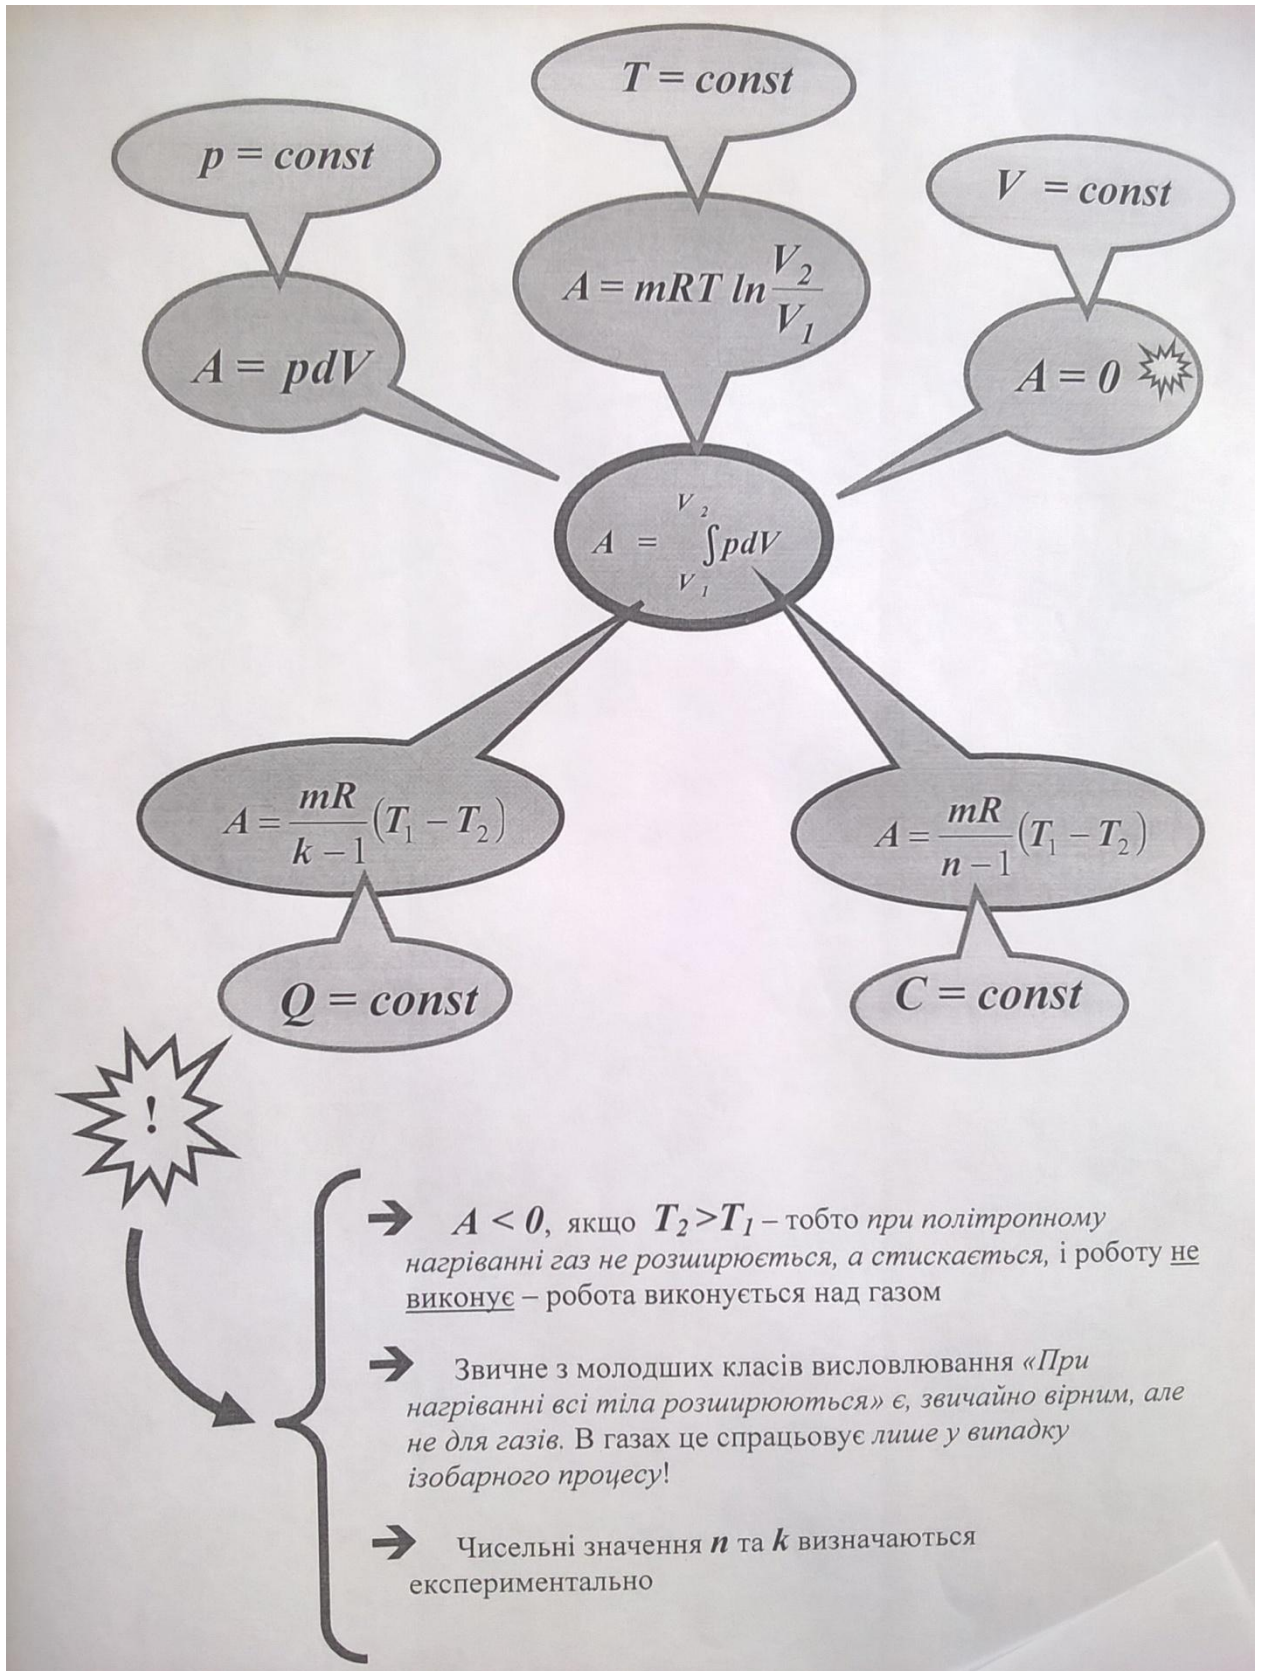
$p = const$

$T = const$

$V = const$

$A = pdV$

$A = mRT \ln\frac{V_2}{V_1}$

$A = 0$

$A = \int_{V_1}^{V_2} pdV$

$A = \frac{mR}{k-1}(T_1 - T_2)$

$A = \frac{mR}{n-1}(T_1 - T_2)$

$Q = const$

$C = const$

!

➔ $A < 0$, якщо $T_2 > T_1$ – тобто при політропному нагріванні газ не розширюється, а стискається, і роботу не виконує – робота виконується над газом

➔ Звичне з молодших класів висловлювання «При нагріванні всі тіла розширюються» є, звичайно вірним, але не для газів. В газах це спрацьовує лише у випадку ізобарного процесу!

➔ Чисельні значення $n$ та $k$ визначаються експериментально